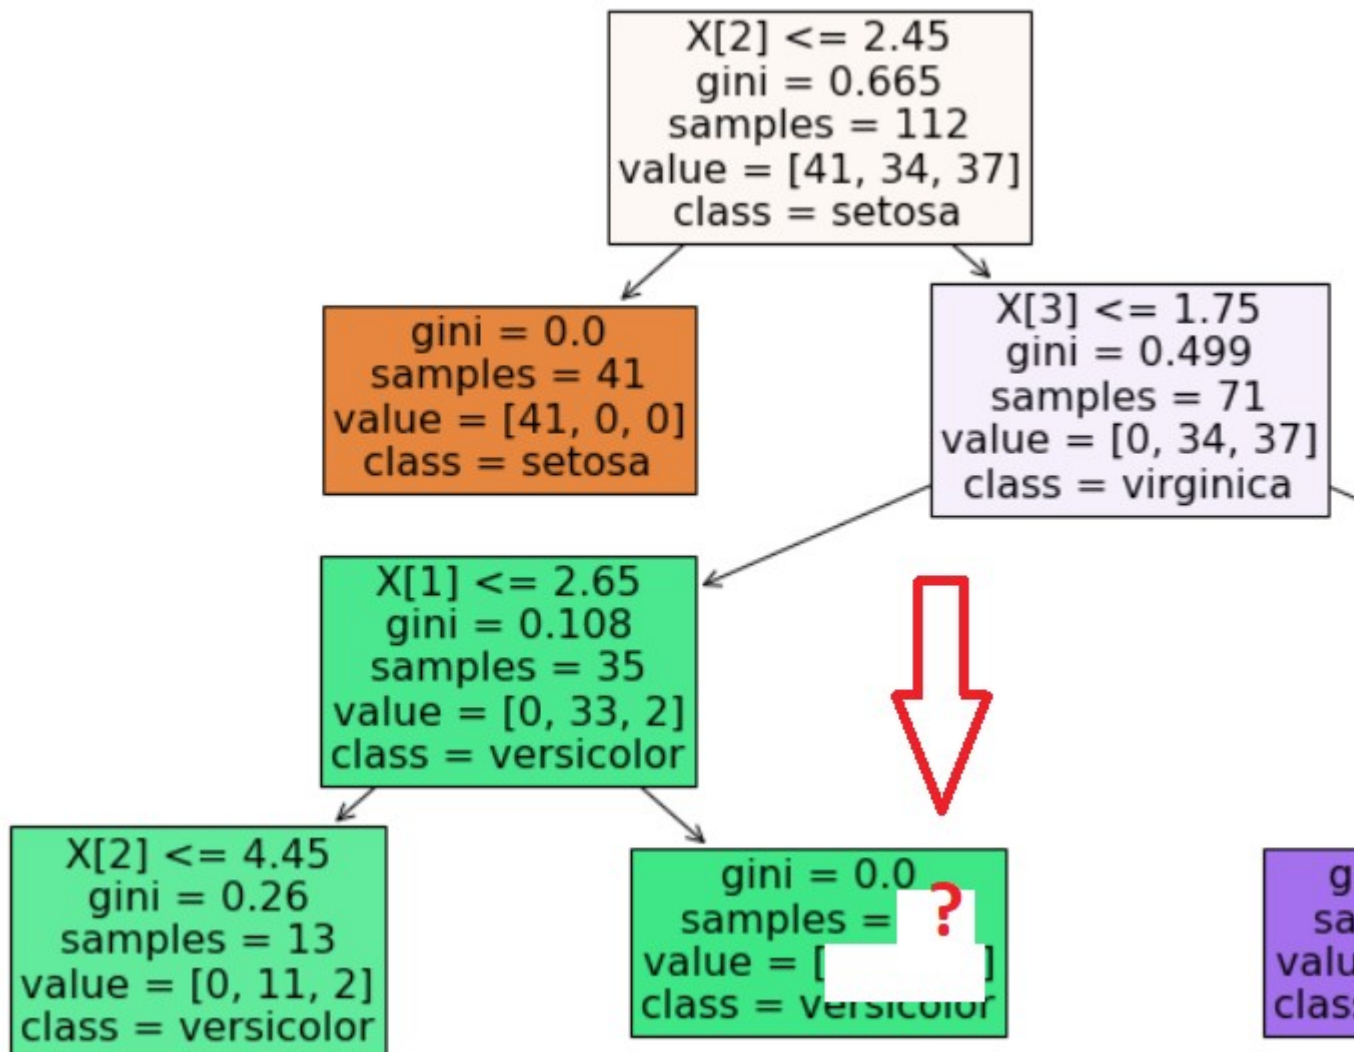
X[2] <= 2.45
gini = 0.665
samples = 112
value = [41, 34, 37]
class = setosa

gini = 0.0
samples = 41
value = [41, 0, 0]
class = setosa

X[3] <= 1.75
gini = 0.499
samples = 71
value = [0, 34, 37]
class = virginica

X[1] <= 2.65
gini = 0.108
samples = 35
value = [0, 33, 2]
class = versicolor

X[2] <= 4.45
gini = 0.26
samples = 13
value = [0, 11, 2]
class = versicolor

gini = 0.0
samples = ?
value = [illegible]
class = versicolor

g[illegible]
sa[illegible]
valu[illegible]
clas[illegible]